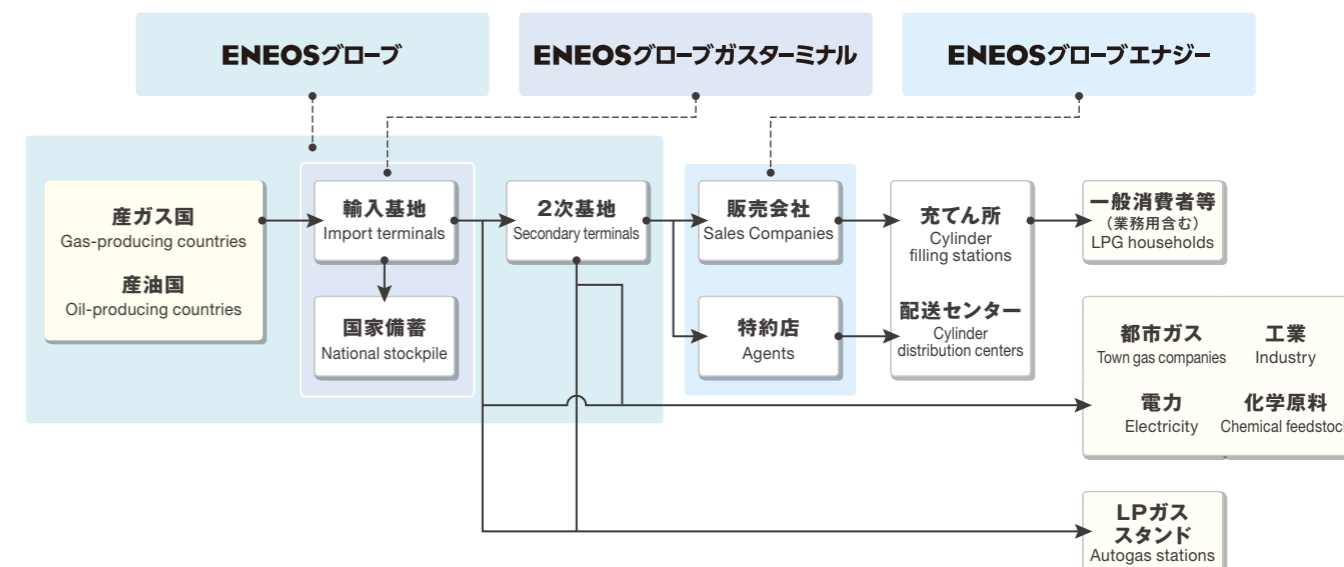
ENEOSグローブ

ENEOSグローブガスターミナル

ENEOSグローブエナジー

産ガス国
Gas-producing countries

産油国
Oil-producing countries

輸入基地
Import terminals

国家備蓄
National stockpile

2次基地
Secondary terminals

販売会社
Sales Companies

特約店
Agents

充てん所
Cylinder filling stations

配送センター
Cylinder distribution centers

一般消費者等
（業務用含む）
LPG households

都市ガス
Town gas companies

工業
Industry

電力
Electricity

化学原料
Chemical feedstoc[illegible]

LPガス
スタンド
Autogas stations